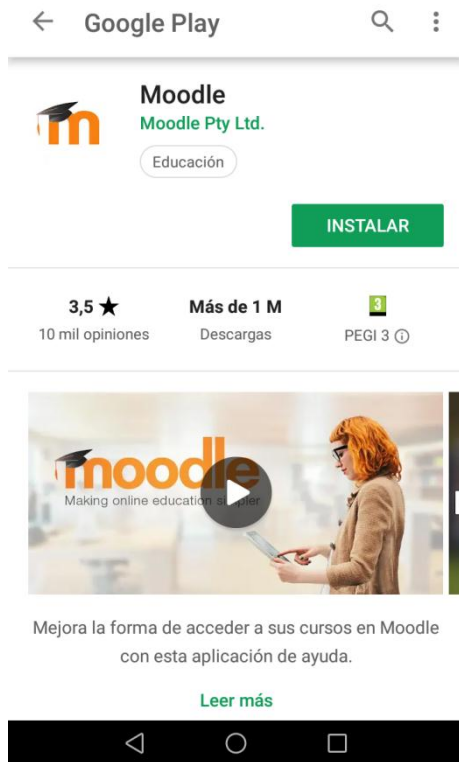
Google Play

Moodle
Moodle Pty Ltd.
Educación

INSTALAR

3,5 ★
10 mil opiniones

Más de 1 M
Descargas

3
PEGI 3 ⓘ

moodle
Making online education s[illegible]pler

Mejora la forma de acceder a sus cursos en Moodle con esta aplicación de ayuda.

Leer más